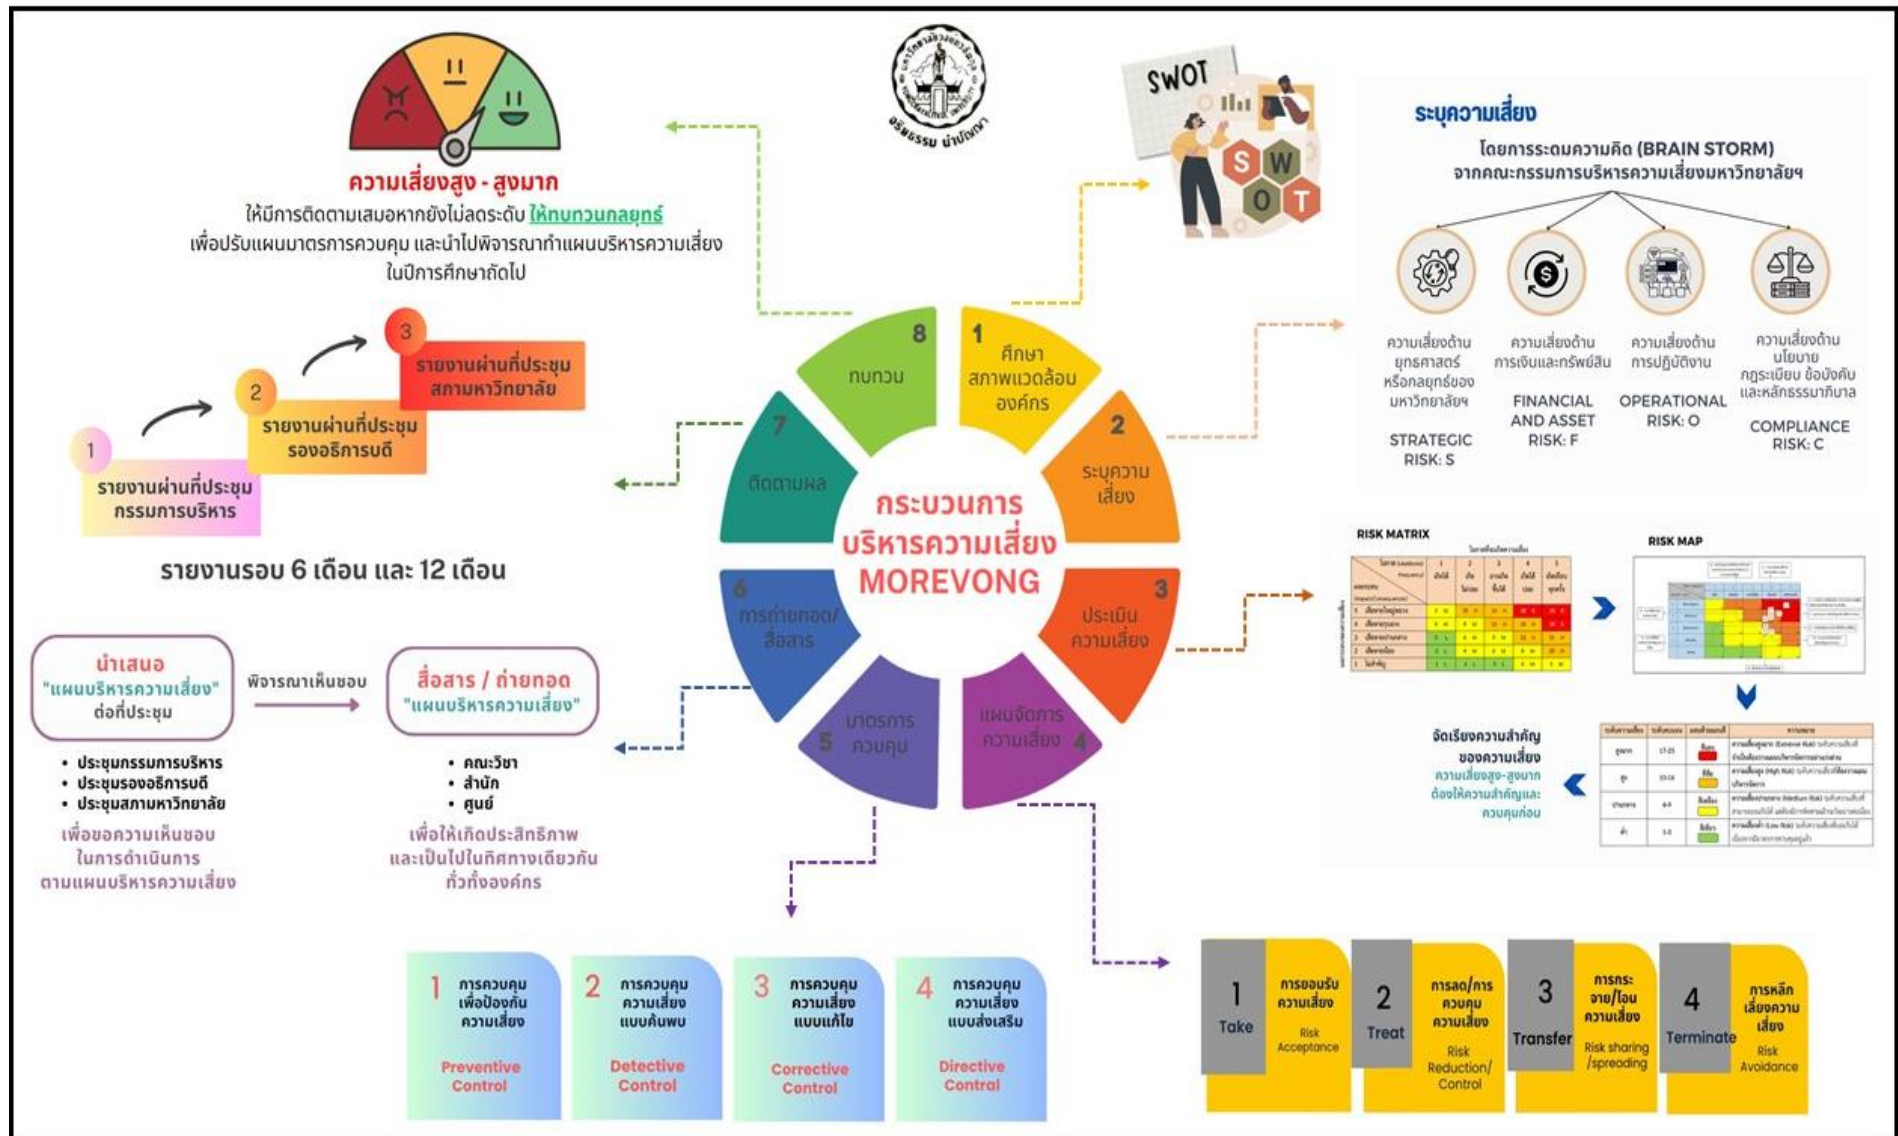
ความเสี่ยงสูง - สูงมาก

ให้มีการติดตามเสมอหากยังไม่ลดระดับ ให้ทบทวนกลยุทธ์ เพื่อปรับแผนมาตรการควบคุม และนำไปพิจารณาทำแผนบริหารความเสี่ยงในปีการศึกษาถัดไป

1 รายงานผ่านที่ประชุมกรรมการบริหาร

2 รายงานผ่านที่ประชุมรองอธิการบดี

3 รายงานผ่านที่ประชุมสภามหาวิทยาลัย

รายงานรอบ 6 เดือน และ 12 เดือน

นำเสนอ "แผนบริหารความเสี่ยง" ต่อที่ประชุม

พิจารณาเห็นชอบ

สื่อสาร / ถ่ายทอด "แผนบริหารความเสี่ยง"

• ประชุมกรรมการบริหาร
• ประชุมรองอธิการบดี
• ประชุมสภามหาวิทยาลัย

เพื่อขอความเห็นชอบในการดำเนินการตามแผนบริหารความเสี่ยง

• คณะวิชา
• สำนัก
• ศูนย์

เพื่อให้เกิดประสิทธิภาพและเป็นไปในทิศทางเดียวกันทั่วทั้งองค์กร

จริยธรรม นำปัญญา

SWOT

กระบวนการบริหารความเสี่ยง MOREVONG

1 ศึกษาสภาพแวดล้อมองค์กร
2 ระบุความเสี่ยง
3 ประเมินความเสี่ยง
4 แผนจัดการความเสี่ยง
5 มาตรการควบคุม
6 การถ่ายทอด/สื่อสาร
7 ติดตามผล
8 ทบทวน

ระบุความเสี่ยง

โดยการระดมความคิด (BRAIN STORM) จากคณะกรรมการบริหารความเสี่ยงมหาวิทยาลัยฯ

ความเสี่ยงด้านยุทธศาสตร์หรือกลยุทธ์ของมหาวิทยาลัยฯ
STRATEGIC RISK: S

ความเสี่ยงด้านการเงินและทรัพย์สิน
FINANCIAL AND ASSET RISK: F

ความเสี่ยงด้านการปฏิบัติงาน
OPERATIONAL RISK: O

ความเสี่ยงด้านนโยบาย กฎระเบียบ ข้อบังคับ และหลักธรรมาภิบาล
COMPLIANCE RISK: C

RISK MATRIX

RISK MAP

จัดเรียงความสำคัญของความเสี่ยง
ความเสี่ยงสูง-สูงมาก ต้องให้ความสำคัญและควบคุมก่อน

1 การควบคุมเพื่อป้องกันความเสี่ยง
Preventive Control

2 การควบคุมความเสี่ยงแบบค้นพบ
Detective Control

3 การควบคุมความเสี่ยงแบบแก้ไข
Corrective Control

4 การควบคุมความเสี่ยงแบบส่งเสริม
Directive Control

1 Take
การยอมรับความเสี่ยง
Risk Acceptance

2 Treat
การลด/การควบคุมความเสี่ยง
Risk Reduction/ Control

3 Transfer
การกระจาย/โอนความเสี่ยง
Risk sharing /spreading

4 Terminate
การหลีกเลี่ยงความเสี่ยง
Risk Avoidance